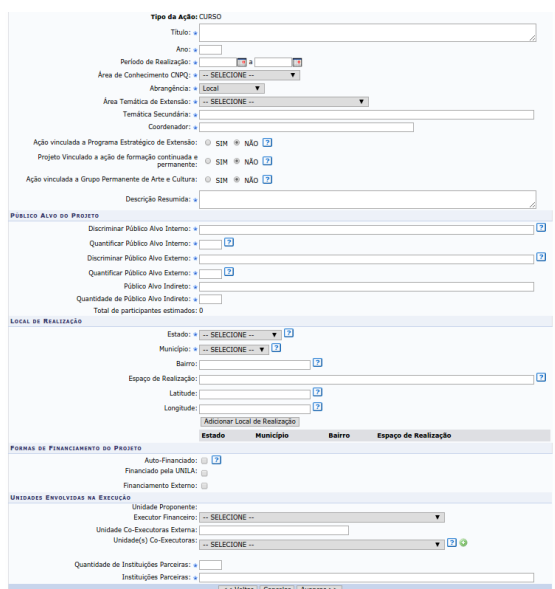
Tipo da Ação: CURSO

Título: *

Ano: *

Período de Realização: * a

Área de Conhecimento CNPQ: * -- SELECIONE --

Abrangência: * Local

Área Temática de Extensão: * -- SELECIONE --

Temática Secundária: *

Coordenador: *

Ação vinculada a Programa Estratégico de Extensão: * SIM NÃO ?

Projeto Vinculado a ação de formação continuada e permanente: * SIM NÃO ?

Ação vinculada a Grupo Permanente de Arte e Cultura: * SIM NÃO ?

Descrição Resumida: *

Público Alvo do Projeto

Discriminar Público Alvo Interno: * ?

Quantificar Público Alvo Interno: * ?

Discriminar Público Alvo Externo: * ?

Quantificar Público Alvo Externo: * ?

Público Alvo Indireto: *

Quantidade de Público Alvo Indireto: *

Total de participantes estimados: 0

Local de Realização

Estado: * -- SELECIONE -- ?

Município: * -- SELECIONE -- ?

Bairro: ?

Espaço de Realização: ?

Latitude: ?

Longitude: ?

Adicionar Local de Realização

| Estado | Município | Bairro | Espaço de Realização |
|---|---|---|---|

Formas de Financiamento do Projeto

Auto-Financiado: ?

Financiado pela UNILA:

Financiamento Externo:

Unidades Envolvidas na Execução

Unidade Proponente:

Executor Financeiro: * -- SELECIONE --

Unidade Co-Executora Externa:

Unidade(s) Co-Executoras: -- SELECIONE -- ?

Quantidade de Instituições Parceiras: *

Instituições Parceiras: *

<< Voltar Cancelar Avançar >>